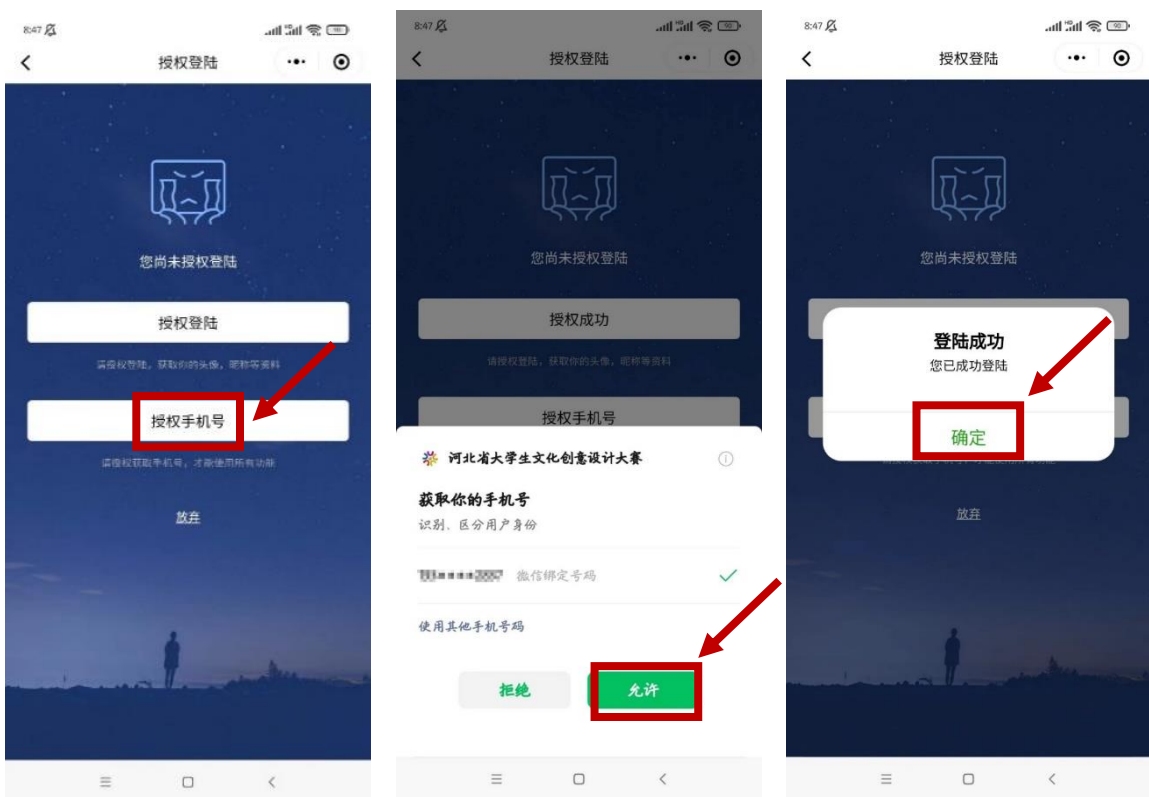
8:47

授权登陆

您尚未授权登陆

授权登陆

请授权登陆，获取你的头像，昵称等资料

授权手机号

请授权获取手机号，才能使用所有功能

放弃

8:47

授权登陆

您尚未授权登陆

授权成功

请授权登陆，获取你的头像，昵称等资料

授权手机号

河北省大学生文化创意设计大赛

获取你的手机号

识别、区分用户身份

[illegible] 微信绑定号码

使用其他手机号码

拒绝

允许

8:47

授权登陆

您尚未授权登陆

登陆成功

您已成功登陆

确定

放弃